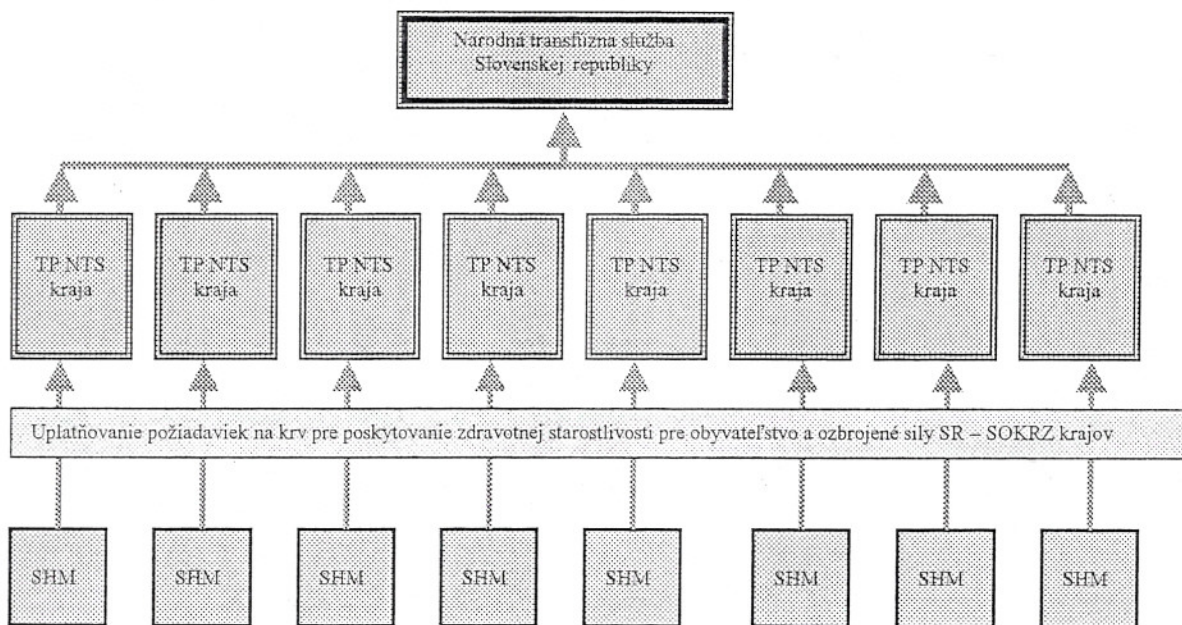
Národná transfúzna služba Slovenskej republiky

TP NTS kraja

TP NTS kraja

TP NTS kraja

TP NTS kraja

TP NTS kraja

TP NTS kraja

TP NTS kraja

TP NTS kraja

Uplatňovanie požiadaviek na krv pre poskytovanie zdravotnej starostlivosti pre obyvateľstvo a ozbrojené sily SR – SOKRZ krajov

SHM

SHM

SHM

SHM

SHM

SHM

SHM

SHM